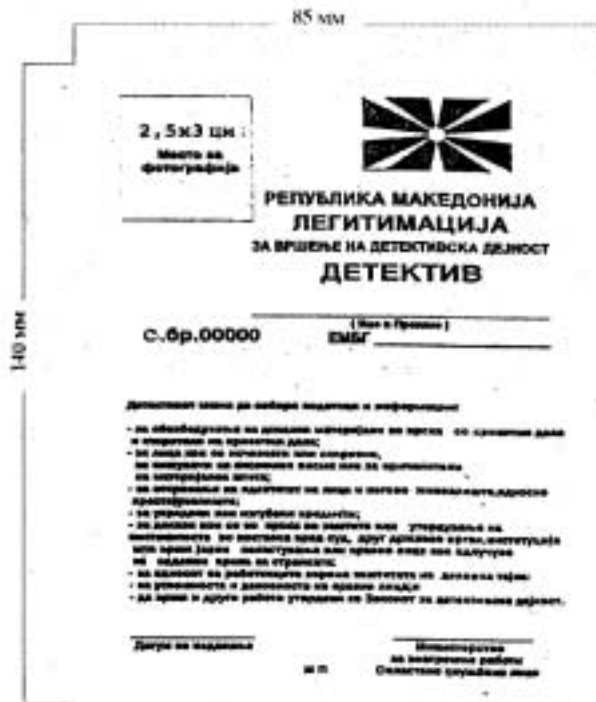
85 мм

140 мм

2,5x3 цм
Место за фотографија

РЕПУБЛИКА МАКЕДОНИЈА
ЛЕГИТИМАЦИЈА
ЗА ВРШЕЊЕ НА ДЕТЕКТИВСКА ДЕЈНОСТ
ДЕТЕКТИВ

(Име и Презиме)
С.бр.00000 ЕМБГ

Детективот може да собира податоци и информации:

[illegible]

Датум на издавање

М.П.

Министерство за внатрешни работи
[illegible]